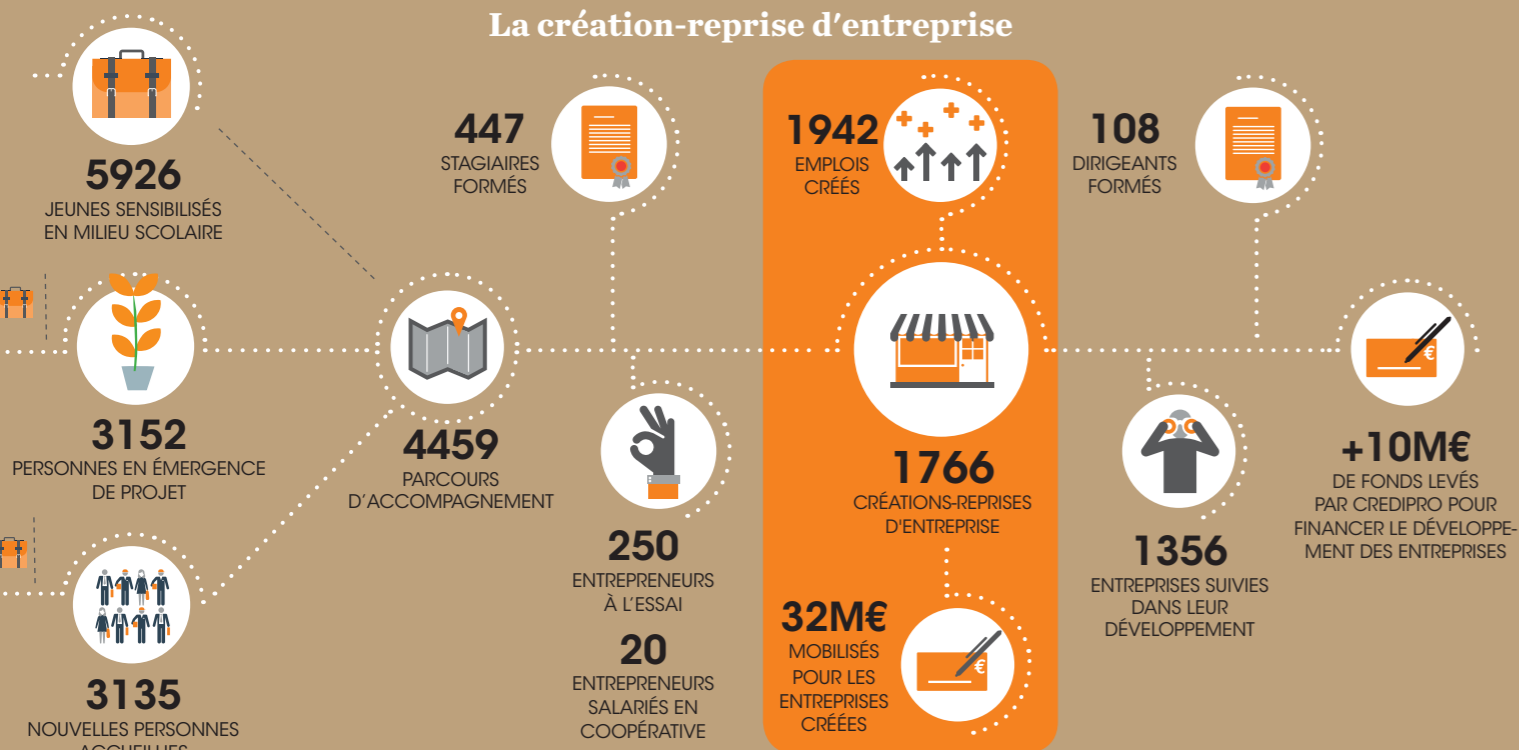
La création-reprise d'entreprise

5926
JEUNES SENSIBILISÉS EN MILIEU SCOLAIRE

3152
PERSONNES EN ÉMERGENCE DE PROJET

3135
NOUVELLES PERSONNES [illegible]

4459
PARCOURS D'ACCOMPAGNEMENT

447
STAGIAIRES FORMÉS

250
ENTREPRENEURS À L'ESSAI

20
ENTREPRENEURS SALARIÉS EN COOPÉRATIVE

1942
EMPLOIS CRÉÉS

1766
CRÉATIONS-REPRISES D'ENTREPRISE

32M€
MOBILISÉS POUR LES ENTREPRISES CRÉÉES

€

108
DIRIGEANTS FORMÉS

1356
ENTREPRISES SUIVIES DANS LEUR DÉVELOPPEMENT

€

+10M€
DE FONDS LEVÉS PAR CREDIPRO POUR FINANCER LE DÉVELOPPEMENT DES ENTREPRISES